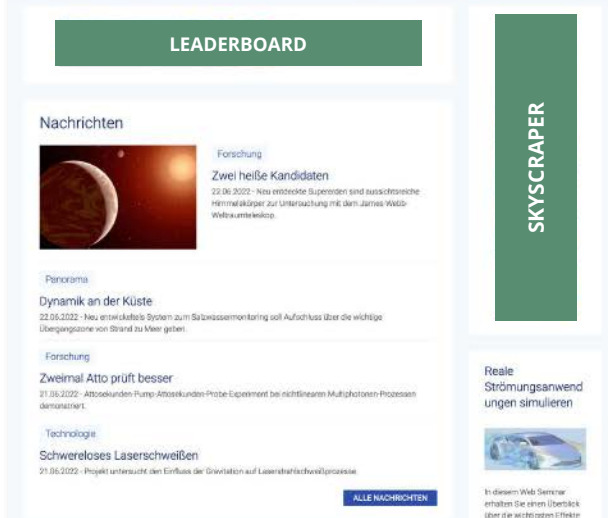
LEADERBOARD

SKYSCRAPER

Nachrichten

Forschung

Zwei heiße Kandidaten

22.06.2022 - Neu entdeckte Supererden sind aussichtsreiche Himmelskörper zur Untersuchung mit dem James-Webb-Weltraumteleskop.

Panorama

Dynamik an der Küste

22.06.2022 - Neu entwickeltes System zum Salzwassermonitoring soll Aufschluss über die wichtige Übergangszone von Strand zu Meer geben.

Forschung

Zweimal Atto prüft besser

21.06.2022 - Attosekunden-Pump-Attosekunden-Probe-Experiment bei nichtlinearen Multiphotonen-Prozessen demonstriert.

Technologie

Schwereloses Laserschweißen

21.06.2022 - Projekt untersucht den Einfluss der Gravitation auf Laserstrahlschweißprozesse.

ALLE NACHRICHTEN

Reale Strömungsanwendungen simulieren

In diesem Web Seminar erhalten Sie einen Überblick über die wichtigsten Effekte